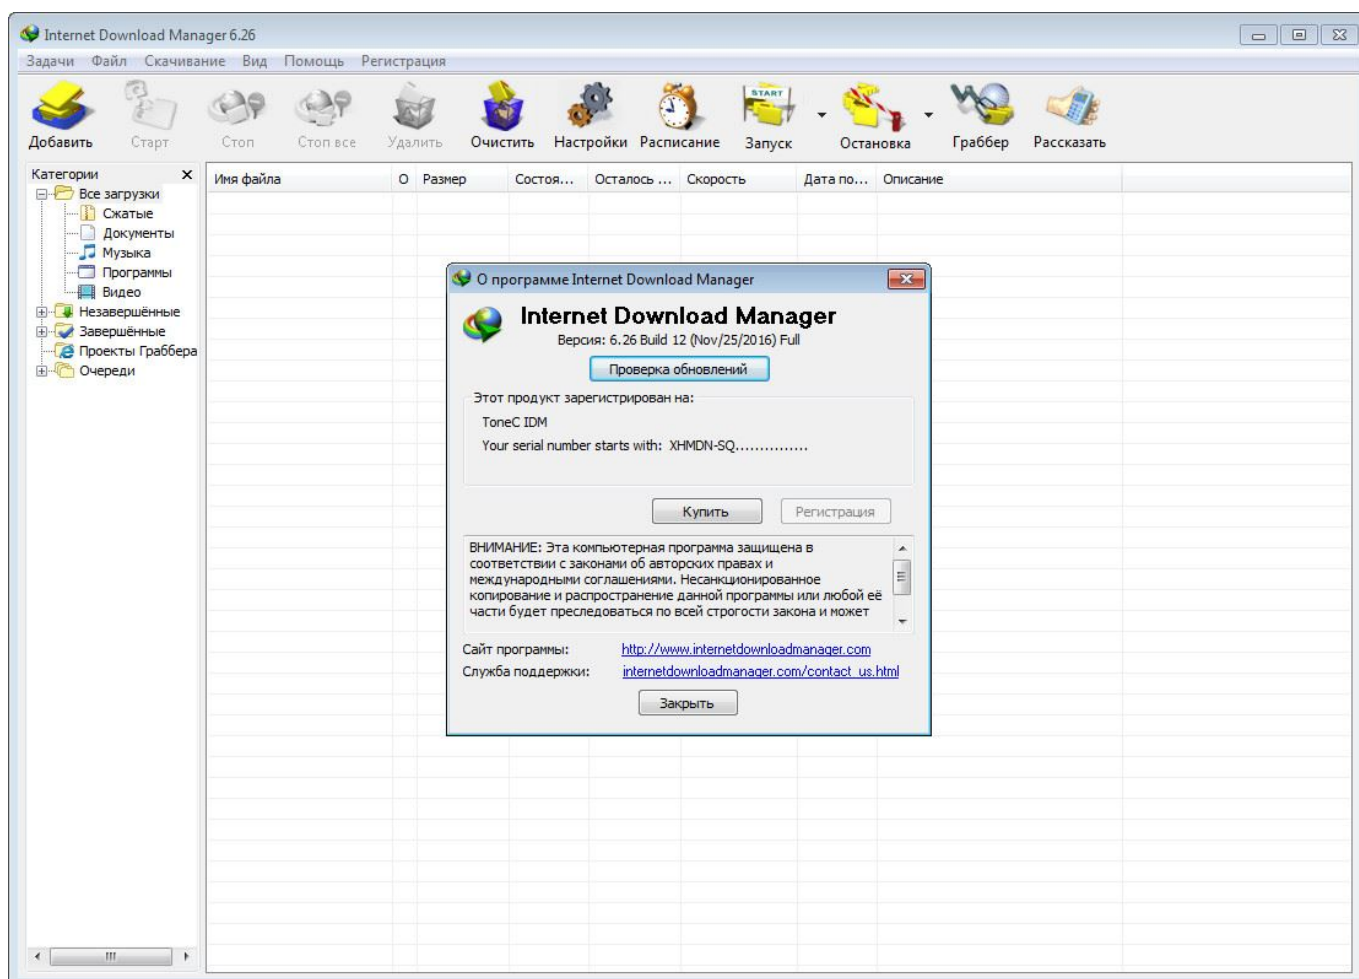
Internet Download Manager 6.26

Задачи Файл Скачивание Вид Помощь Регистрация

Добавить Старт Стоп Стоп все Удалить Очистить Настройки Расписание Запуск Остановка Граббер Рассказать

START

Категории ×
Все загрузки
Сжатые
Документы
Музыка
Программы
Видео
Незавершённые
Завершённые
Проекты Граббера
Очереди

| Имя файла | О | Размер | Состоя... | Осталось ... | Скорость | Дата по... | Описание |
|---|---|---|---|---|---|---|---|

О программе Internet Download Manager

Internet Download Manager
Версия: 6.26 Build 12 (Nov/25/2016) Full

Проверка обновлений

Этот продукт зарегистрирован на:
ToneC IDM
Your serial number starts with: XHMDN-SQ...............

Купить Регистрация

ВНИМАНИЕ: Эта компьютерная программа защищена в соответствии с законами об авторских правах и международными соглашениями. Несанкционированное копирование и распространение данной программы или любой её части будет преследоваться по всей строгости закона и может

Сайт программы: http://www.internetdownloadmanager.com
Служба поддержки: internetdownloadmanager.com/contact_us.html

Закрыть